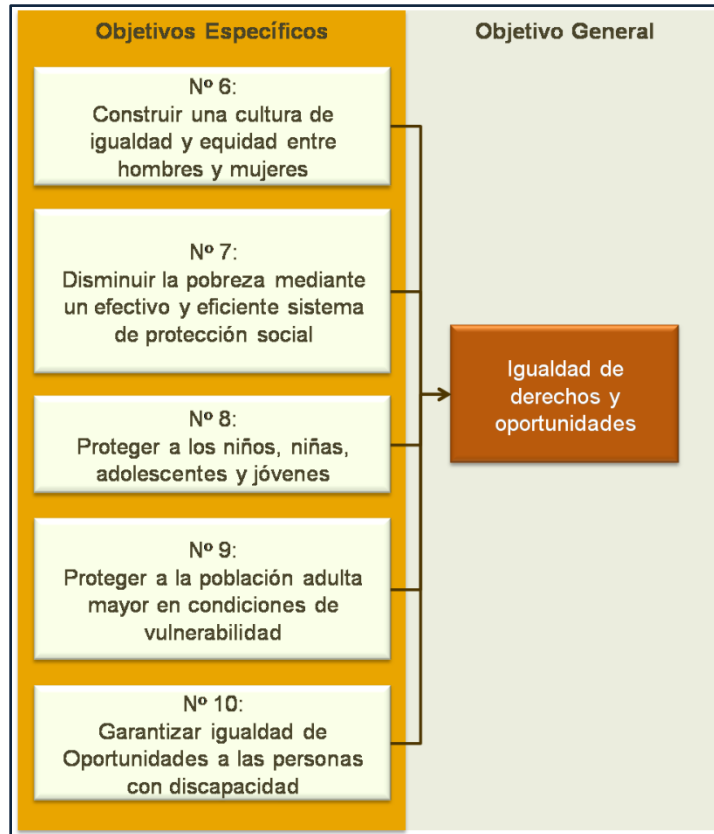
Objetivos Específicos

Objetivo General

Nº 6:
Construir una cultura de igualdad y equidad entre hombres y mujeres

Nº 7:
Disminuir la pobreza mediante un efectivo y eficiente sistema de protección social

Nº 8:
Proteger a los niños, niñas, adolescentes y jóvenes

Nº 9:
Proteger a la población adulta mayor en condiciones de vulnerabilidad

Nº 10:
Garantizar igualdad de Oportunidades a las personas con discapacidad

Igualdad de derechos y oportunidades